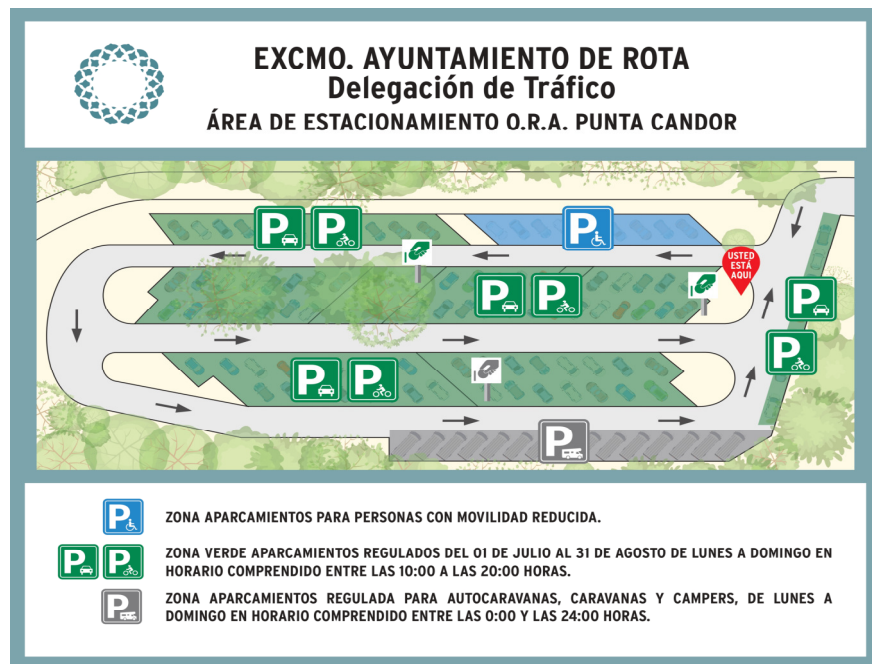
EXCMO. AYUNTAMIENTO DE ROTA
Delegación de Tráfico
ÁREA DE ESTACIONAMIENTO O.R.A. PUNTA CANDOR

P P P P P P P P P P

USTED ESTÁ AQUÍ

P ZONA APARCAMIENTOS PARA PERSONAS CON MOVILIDAD REDUCIDA.

P P ZONA VERDE APARCAMIENTOS REGULADOS DEL 01 DE JULIO AL 31 DE AGOSTO DE LUNES A DOMINGO EN HORARIO COMPRENDIDO ENTRE LAS 10:00 A LAS 20:00 HORAS.

P ZONA APARCAMIENTOS REGULADA PARA AUTOCARAVANAS, CARAVANAS Y CAMPERS, DE LUNES A DOMINGO EN HORARIO COMPRENDIDO ENTRE LAS 0:00 Y LAS 24:00 HORAS.